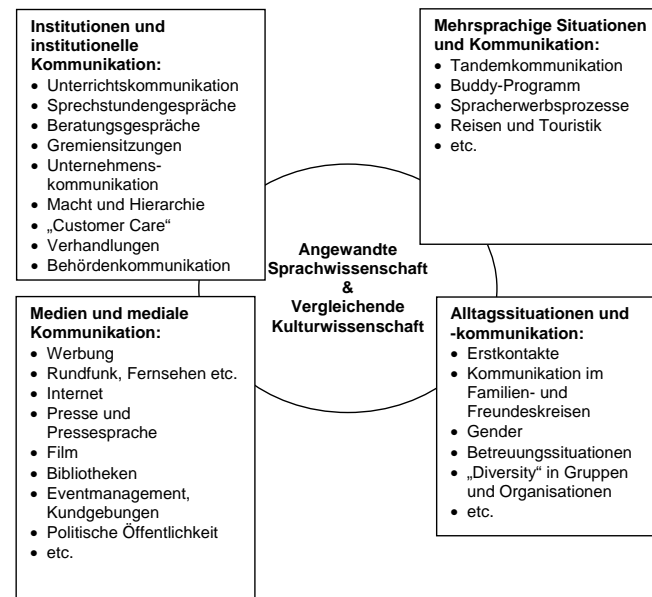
**Institutionen und institutionelle Kommunikation:**
- Unterrichtskommunikation
- Sprechstundengespräche
- Beratungsgespräche
- Gremiensitzungen
- Unternehmens-kommunikation
- Macht und Hierarchie
- „Customer Care"
- Verhandlungen
- Behördenkommunikation

**Mehrsprachige Situationen und Kommunikation:**
- Tandemkommunikation
- Buddy-Programm
- Spracherwerbsprozesse
- Reisen und Touristik
- etc.

**Angewandte Sprachwissenschaft & Vergleichende Kulturwissenschaft**

**Medien und mediale Kommunikation:**
- Werbung
- Rundfunk, Fernsehen etc.
- Internet
- Presse und Pressesprache
- Film
- Bibliotheken
- Eventmanagement, Kundgebungen
- Politische Öffentlichkeit
- etc.

**Alltagssituationen und -kommunikation:**
- Erstkontakte
- Kommunikation im Familien- und Freundeskreisen
- Gender
- Betreuungssituationen
- „Diversity" in Gruppen und Organisationen
- etc.